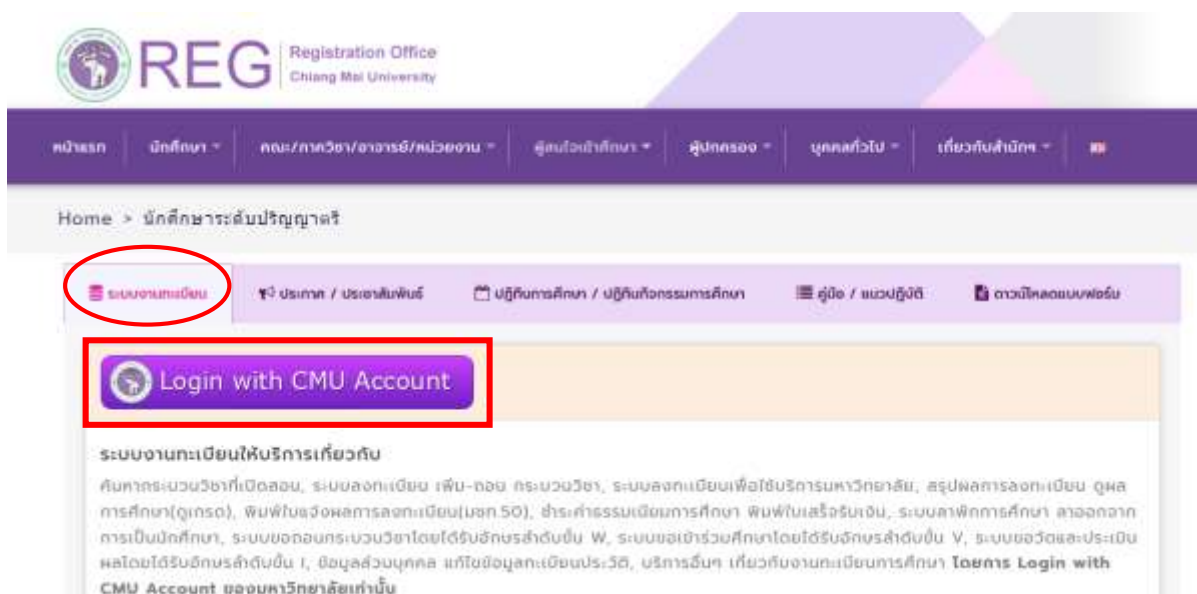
REG Registration Office Chiang Mai University

หน้าแรก นักศึกษา คณะ/ภาควิชา/อาจารย์/หน่วยงาน ผู้สนใจเข้าศึกษา ผู้ปกครอง บุคคลทั่วไป เกี่ยวกับสำนักฯ

Home > นักศึกษาระดับปริญญาตรี

ระบบงานทะเบียน ประกาศ / ประชาสัมพันธ์ ปฏิทินการศึกษา / ปฏิทินกิจกรรมการศึกษา คู่มือ / แนวปฏิบัติ ดาวน์โหลดแบบฟอร์ม

Login with CMU Account

ระบบงานทะเบียนให้บริการเกี่ยวกับ

ค้นหากระบวนวิชาที่เปิดสอน, ระบบลงทะเบียน เพิ่ม-ถอน กระบวนวิชา, ระบบลงทะเบียนเพื่อใช้บริการมหาวิทยาลัย, สรุปผลการลงทะเบียน ดูผลการศึกษา(ดูเกรด), พิมพ์ใบแจ้งผลการลงทะเบียน(มชท.50), ชำระค่าธรรมเนียมการศึกษา พิมพ์ใบเสร็จรับเงิน, ระบบลาพักการศึกษา ลาออกจากการเป็นนักศึกษา, ระบบขอถอนกระบวนวิชาโดยได้รับอักษรลำดับขั้น W, ระบบขอเข้าร่วมศึกษาโดยได้รับอักษรลำดับขั้น V, ระบบขอวัดและประเมินผลโดยได้รับอักษรลำดับขั้น I, ข้อมูลส่วนบุคคล แก้ไขข้อมูลทะเบียนประวัติ, บริการอื่นๆ เกี่ยวกับงานทะเบียนการศึกษา โดยการ Login with CMU Account ของมหาวิทยาลัยเท่านั้น